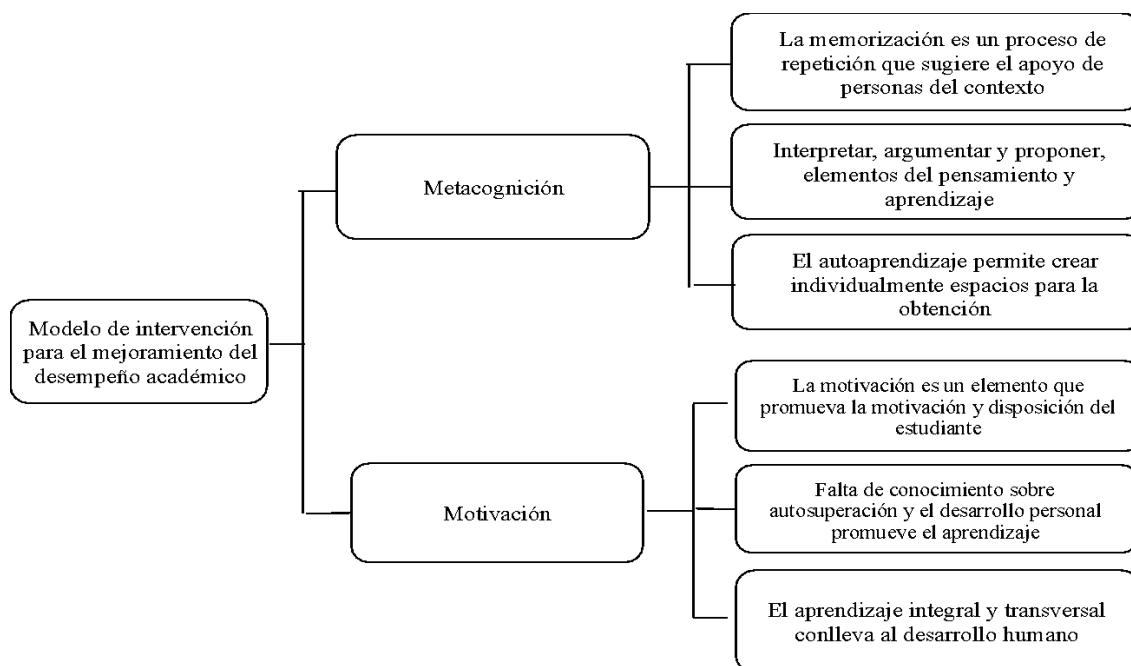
Modelo de intervención para el mejoramiento del desempeño académico

Metacognición

La memorización es un proceso de repetición que sugiere el apoyo de personas del contexto

Interpretar, argumentar y proponer, elementos del pensamiento y aprendizaje

El autoaprendizaje permite crear individualmente espacios para la obtención

Motivación

La motivación es un elemento que promueva la motivación y disposición del estudiante

Falta de conocimiento sobre autosuperación y el desarrollo personal promueve el aprendizaje

El aprendizaje integral y transversal conlleva al desarrollo humano